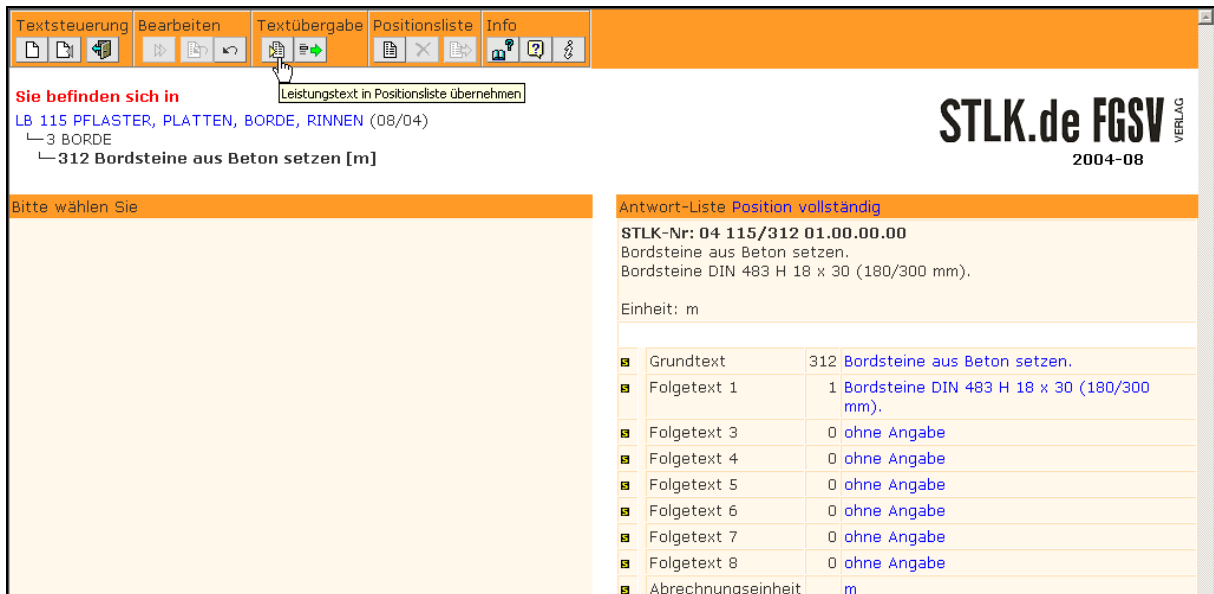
Textsteuerung Bearbeiten Textübergabe Positionsliste Info

Leistungstext in Positionsliste übernehmen

Sie befinden sich in
LB 115 PFLASTER, PLATTEN, BORDE, RINNEN (08/04)
└3 BORDE
└312 Bordsteine aus Beton setzen [m]

STLK.de FGSV VERLAG
2004-08

Bitte wählen Sie

Antwort-Liste Position vollständig

STLK-Nr: 04 115/312 01.00.00.00
Bordsteine aus Beton setzen.
Bordsteine DIN 483 H 18 x 30 (180/300 mm).

Einheit: m

| | | | |
|---|---|---|---|
| s | Grundtext | 312 | Bordsteine aus Beton setzen. |
| s | Folgetext 1 | 1 | Bordsteine DIN 483 H 18 x 30 (180/300 mm). |
| s | Folgetext 3 | 0 | ohne Angabe |
| s | Folgetext 4 | 0 | ohne Angabe |
| s | Folgetext 5 | 0 | ohne Angabe |
| s | Folgetext 6 | 0 | ohne Angabe |
| s | Folgetext 7 | 0 | ohne Angabe |
| s | Folgetext 8 | 0 | ohne Angabe |
| s | Abrechnungseinheit | | m |